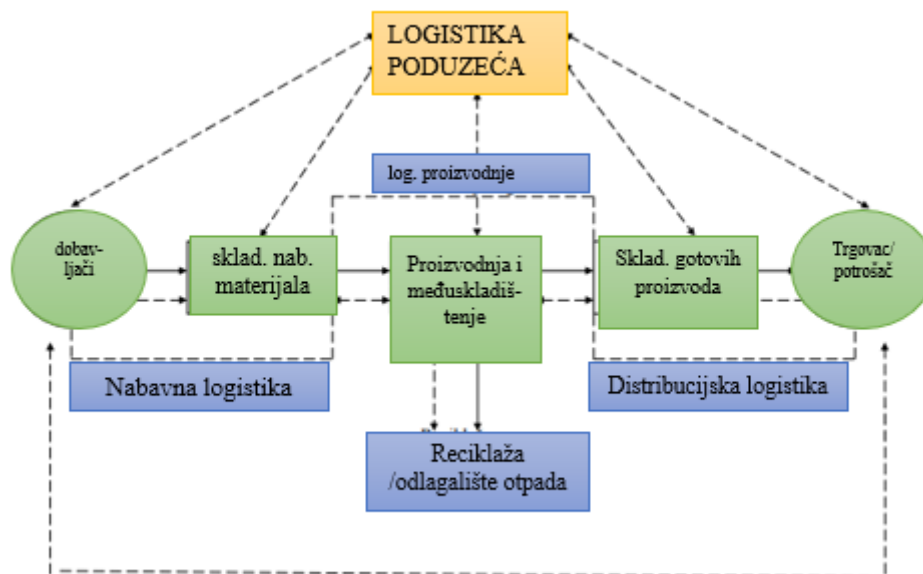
LOGISTIKA PODUZEĆA

log. proizvodnje

dobavljači

sklad. nab. materijala

Proizvodnja i međuskladištenje

Sklad. gotovih proizvoda

Trgovac/ potrošač

Nabavna logistika

Distribucijska logistika

Reciklaža /odlagalište otpada